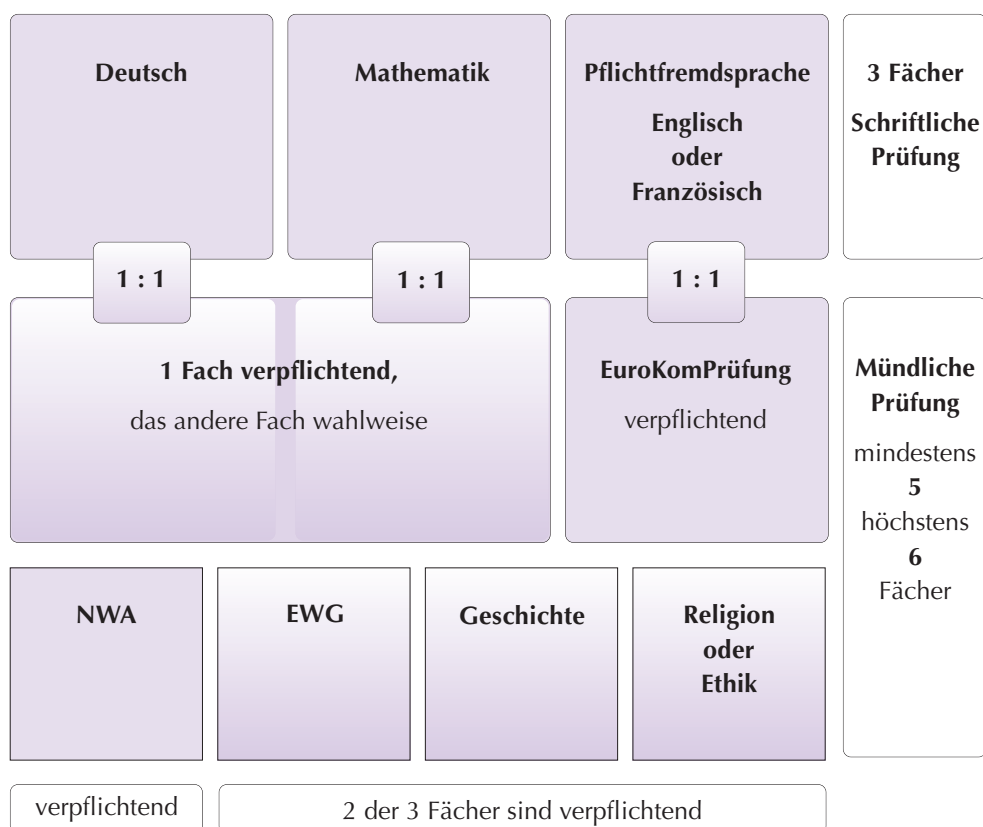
Deutsch

Mathematik

Pflichtfremdsprache

Englisch oder Französisch

3 Fächer

Schriftliche Prüfung

1 : 1

1 : 1

1 : 1

1 Fach verpflichtend,

das andere Fach wahlweise

EuroKomPrüfung

verpflichtend

Mündliche Prüfung

mindestens **5** höchstens **6** Fächer

NWA

EWG

Geschichte

Religion oder Ethik

verpflichtend

2 der 3 Fächer sind verpflichtend